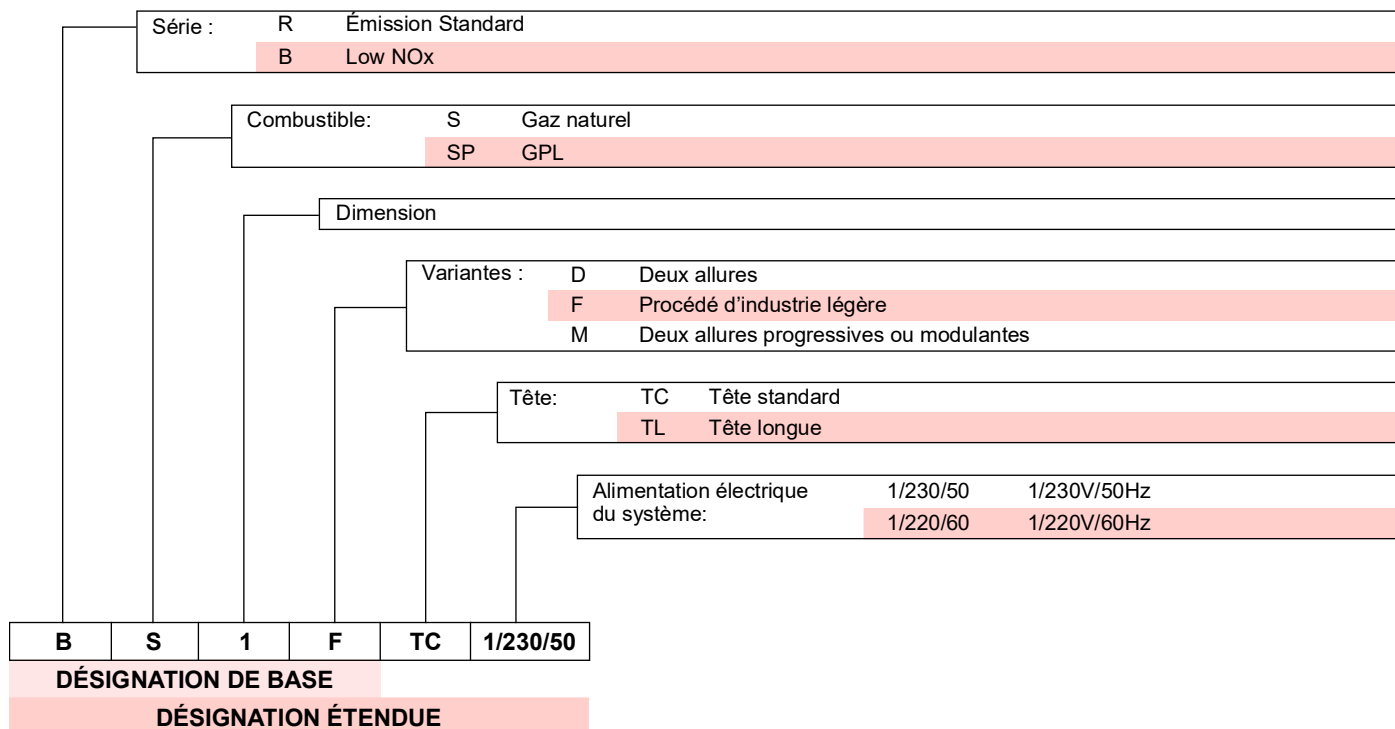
Série : R Émission Standard
B Low NOx

Combustible: S Gaz naturel
SP GPL

Dimension

Variantes : D Deux allures
F Procédé d’industrie légère
M Deux allures progressives ou modulantes

Tête: TC Tête standard
TL Tête longue

Alimentation électrique du système: 1/230/50 1/230V/50Hz
1/220/60 1/220V/60Hz

| B | S | 1 | F | TC | 1/230/50 |
|---|---|---|---|---|---|

DÉSIGNATION DE BASE

DÉSIGNATION ÉTENDUE